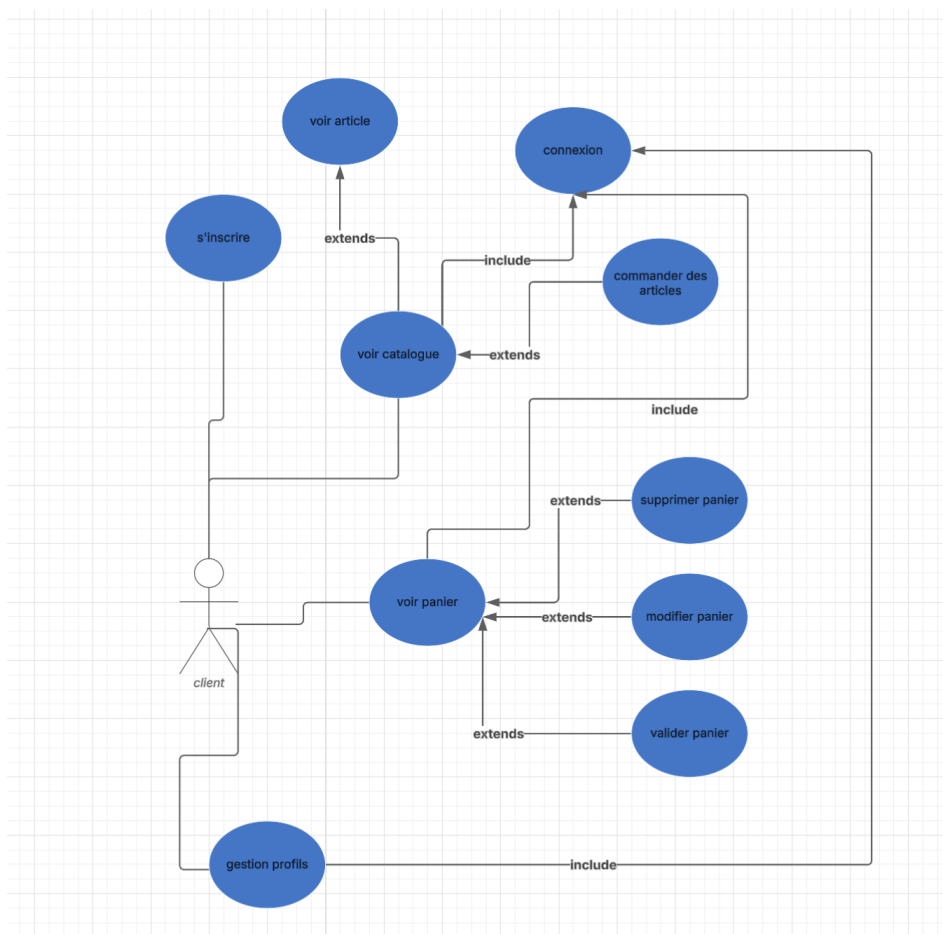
voir article

connexion

s'inscrire

extends

include

commander des articles

voir catalogue

extends

include

extends

supprimer panier

voir panier

extends

modifier panier

client

extends

valider panier

gestion profils

include